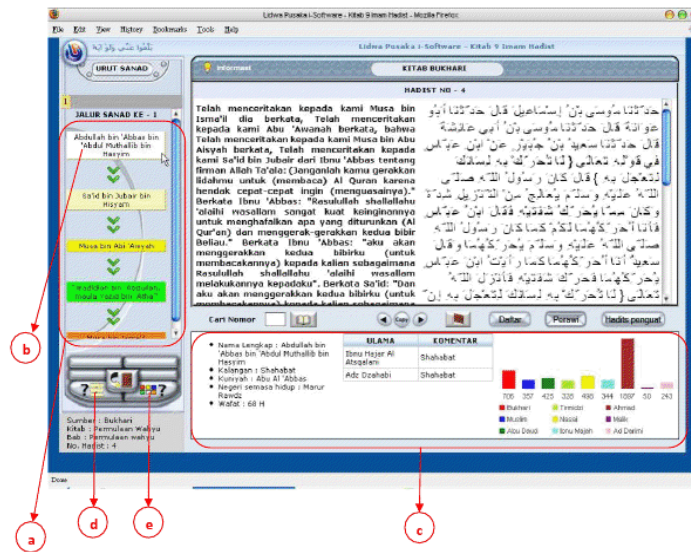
Lidwa Pusaka i-Software - Kitab 9 Imam Hadist - Mozilla Firefox

File Edit View History Bookmarks Tools Help

Lidwa Pusaka i-Software - Kitab 9 Imam Hadist

URUT SANAD

Informasi

KITAB BUKHARI

HADIST NO - 4

JALUR SANAD KE - 1

Abdullah bin 'Abbas bin 'Abdul Muthallib bin Hasyim

Sa'id bin Jubair bin Hisyam

Musa bin Abi 'Aisyah

Alwadldlah bin 'Abdullah, maula Yazid bin 'Atha'

Telah menceritakan kepada kami Musa bin Isma'il dia berkata, Telah menceritakan kepada kami Abu 'Awanah berkata, bahwa Telah menceritakan kepada kami Musa bin Abu Aisyah berkata, Telah menceritakan kepada kami Sa'id bin Jubair dari Ibnu 'Abbas tentang firman Allah Ta'ala: (Janganlah kamu gerakkan lidahmu untuk (membaca) Al Quran karena hendak cepat-cepat ingin (menguasainya." Berkata Ibnu 'Abbas: "Rasulullah shallallahu 'alaihi wasallam sangat kuat keinginnya untuk menghafalkan apa yang diturunkan (Al Qur'an) dan menggerak-gerakkan kedua bibir Beliau." Berkata Ibnu 'Abbas: "aku akan menggerakkan kedua bibirku (untuk membacakannya) kepada kalian sebagaimana Rasulullah shallallahu 'alaihi wasallam melakukannya kepadaku". Berkata Sa'id: "Dan aku akan menggerakkan kedua bibirku (untuk membacakannya) kepada kalian sebagaimana

حَدَّثَنَا مُوسَى بْنُ إِسْمَاعِيلَ قَالَ حَدَّثَنَا أَبُو عَوَانَةَ قَالَ حَدَّثَنَا مُوسَى بْنُ أَبِي عَائِشَةَ قَالَ حَدَّثَنَا سَعِيدُ بْنُ جُبَيْرٍ عَنْ ابْنِ عَبَّاسٍ فِي قَوْلِهِ تَعَالَى { لَا تُحَرِّكْ بِهِ لِسَانَكَ لِتَعْجَلَ بِهِ } قَالَ كَانَ رَسُولُ اللَّهِ صَلَّى اللَّهُ عَلَيْهِ وَسَلَّمَ يُعَالِجُ مِنْ التَّنْزِيلِ شِدَّةً وَكَانَ مِمَّا يُحَرِّكُ شَفَتَيْهِ فَقَالَ ابْنُ عَبَّاسٍ فَأَنَا أُحَرِّكُهُمَا لَكُمْ كَمَا كَانَ رَسُولُ اللَّهِ صَلَّى اللَّهُ عَلَيْهِ وَسَلَّمَ يُحَرِّكُهُمَا وَقَالَ سَعِيدٌ أَنَا أُحَرِّكُهُمَا كَمَا رَأَيْتُ ابْنَ عَبَّاسٍ يُحَرِّكُهُمَا فَحَرَّكَ شَفَتَيْهِ فَأَنْزَلَ اللَّهُ تَعَالَى { لَا تُحَرِّكْ بِهِ لِسَانَكَ لِتَعْجَلَ بِهِ إِنَّ

Cari Nomor

Daftar

Pemasi

Hadits penguat

Sumber : Bukhari
Kitab : Permulaan Wahyu
Bab : Permulaan wahyu
No. Hadist : 4

- Nama Lengkap : Abdullah bin 'Abbas bin 'Abdul Muthallib bin Hasyim
- Kalangan : Shahabat
- Kunyah : Abu Al 'Abbas
- Negeri semasa hidup : Marur Rawdz
- Wafat : 68 H

| ULAMA | KOMENTAR |
|---|---|
| Ibnu Hajar Al Atsqalani | Shahabat |
| Adz Dzahabi | Shahabat |

706 357 425 326 495 344 1697 50 243

Bukhari, Tirmidzi, Ahmad, Muslim, Nasai, Malik, Abu Daud, Ibnu Majah, Ad Darimi

Done

a b c d e